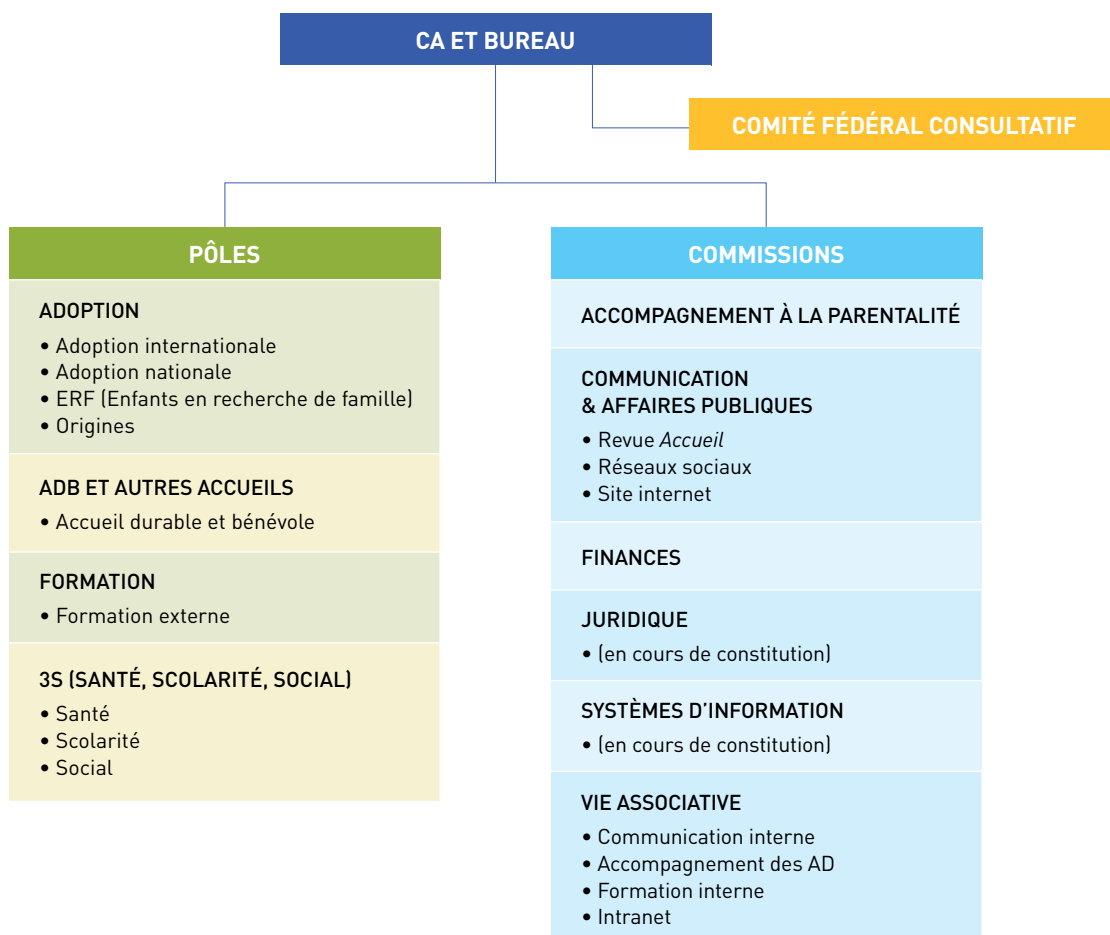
CA ET BUREAU

COMITÉ FÉDÉRAL CONSULTATIF

PÔLES

ADOPTION
• Adoption internationale
• Adoption nationale
• ERF (Enfants en recherche de famille)
• Origines

ADB ET AUTRES ACCUEILS
• Accueil durable et bénévole

FORMATION
• Formation externe

3S (SANTÉ, SCOLARITÉ, SOCIAL)
• Santé
• Scolarité
• Social

COMMISSIONS

ACCOMPAGNEMENT À LA PARENTALITÉ

COMMUNICATION & AFFAIRES PUBLIQUES
• Revue Accueil
• Réseaux sociaux
• Site internet

FINANCES

JURIDIQUE
• (en cours de constitution)

SYSTÈMES D'INFORMATION
• (en cours de constitution)

VIE ASSOCIATIVE
• Communication interne
• Accompagnement des AD
• Formation interne
• Intranet